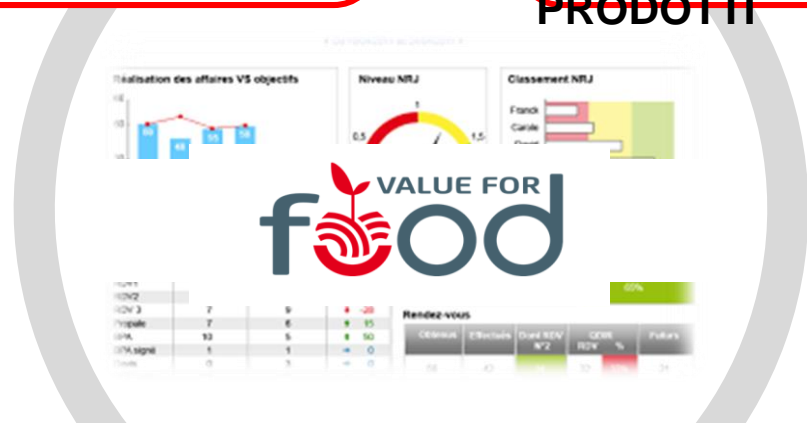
PRODOTTI

Réalisation des affaires VS objectifs

Niveau NRJ

Classement NRJ

Franck
Carole

VALUE FOR
food

RDV2
RDV 3
Propale
BPA
BPA signé

Rendez-vous

Objectifs
Effectués
Dont RDV N°2
GDBR RDV %
Futurs